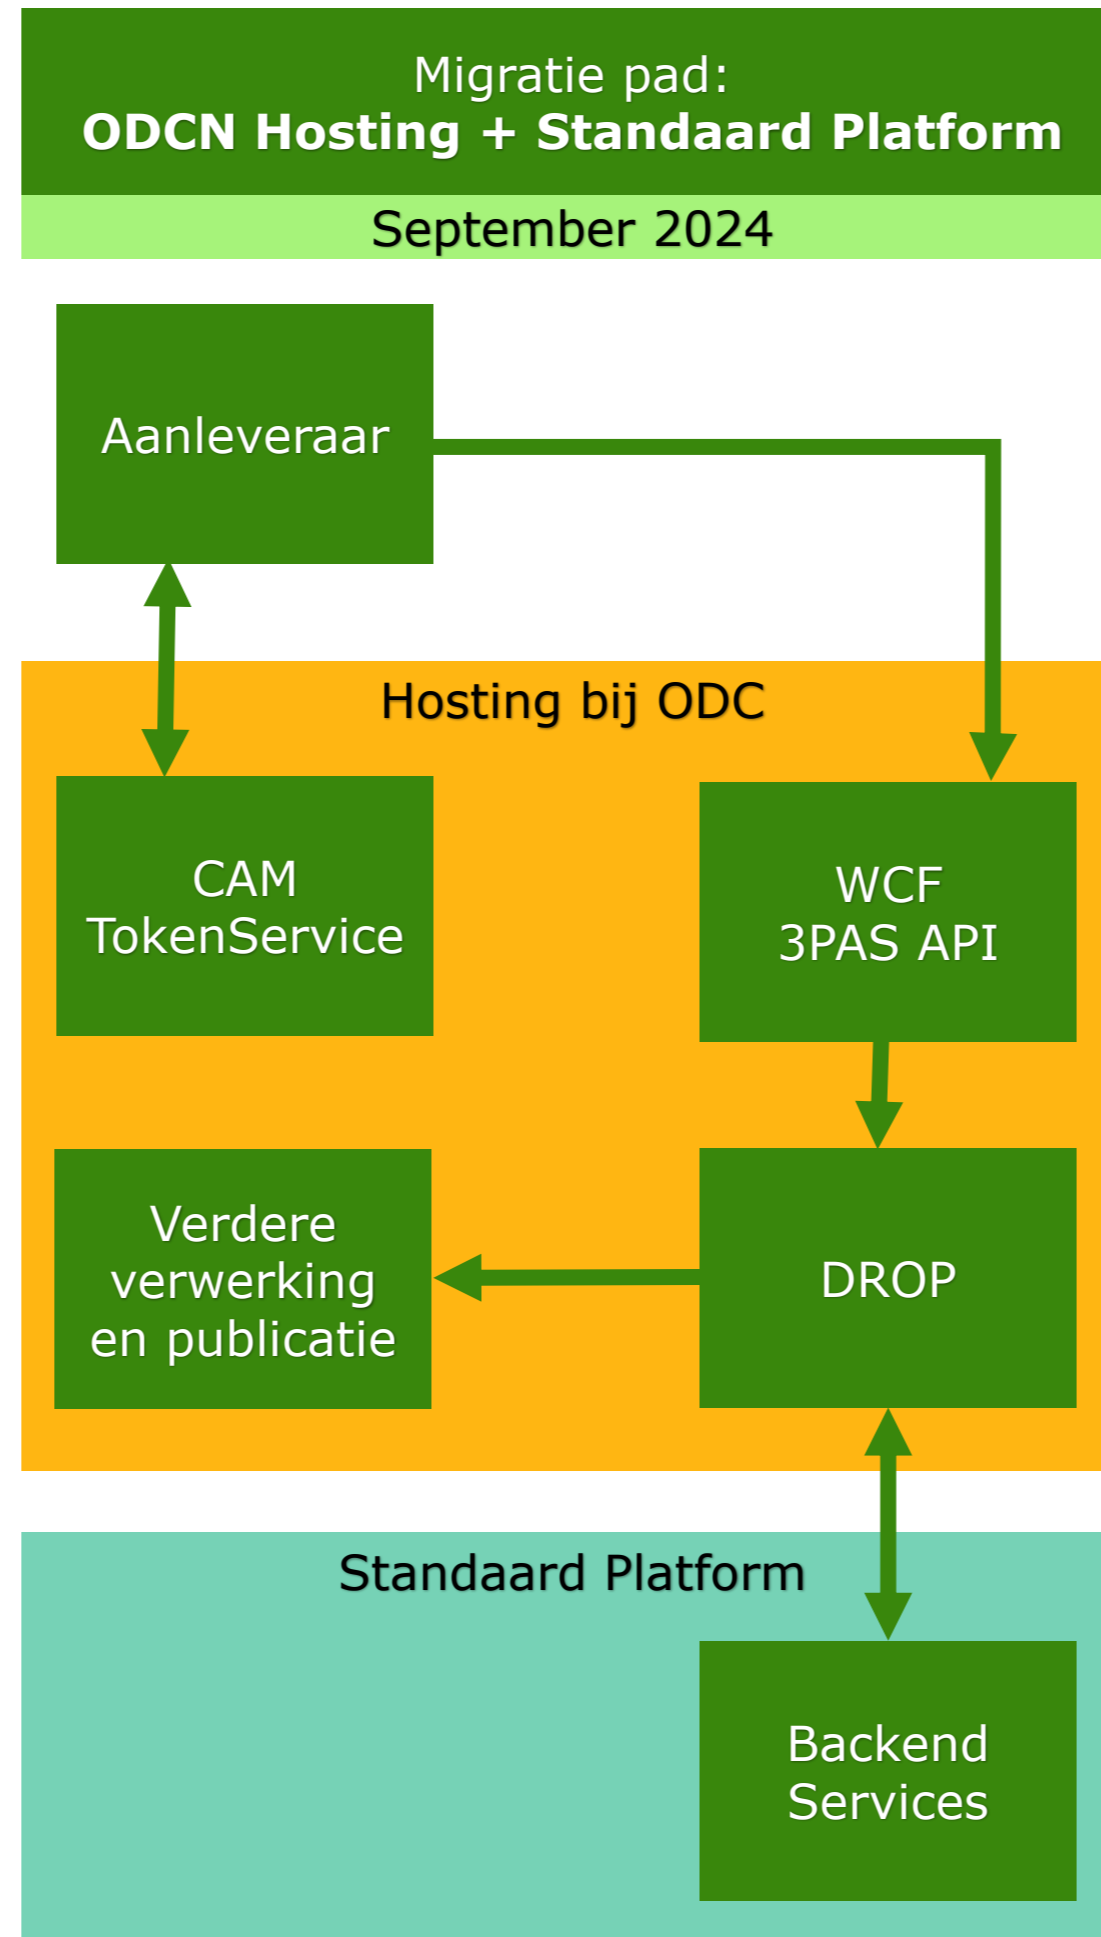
Migratie pad:
**ODCN Hosting + Standaard Platform**

September 2024

Aanleveraar

Hosting bij ODC

CAM
TokenService

WCF
3PAS API

Verdere verwerking en publicatie

DROP

Standaard Platform

Backend Services